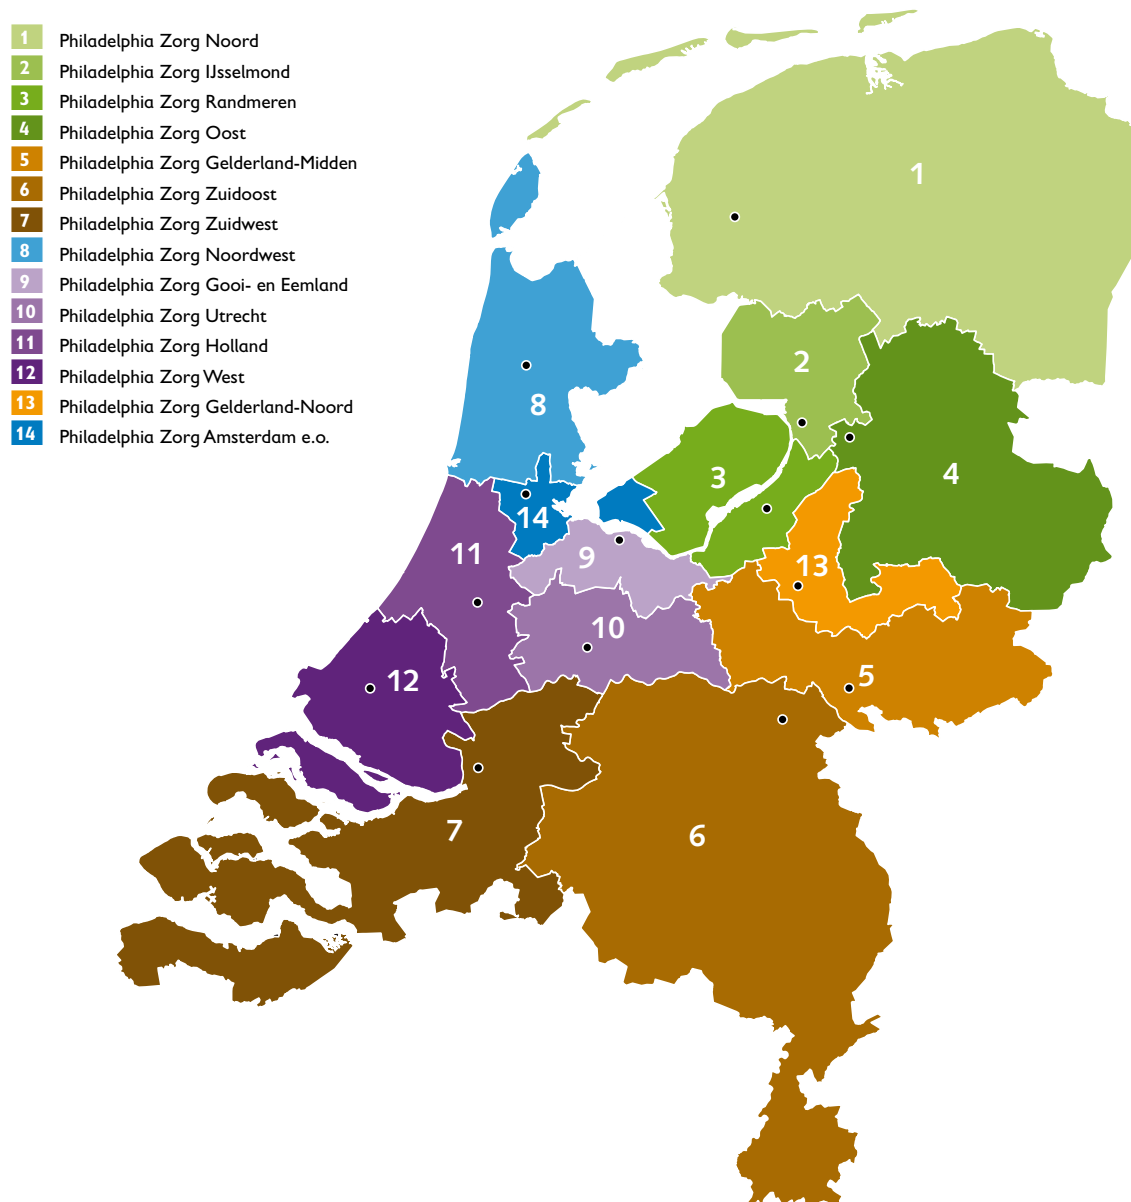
1 Philadelphia Zorg Noord
2 Philadelphia Zorg IJsselmond
3 Philadelphia Zorg Randmeren
4 Philadelphia Zorg Oost
5 Philadelphia Zorg Gelderland-Midden
6 Philadelphia Zorg Zuidoost
7 Philadelphia Zorg Zuidwest
8 Philadelphia Zorg Noordwest
9 Philadelphia Zorg Gooi- en Eemland
10 Philadelphia Zorg Utrecht
11 Philadelphia Zorg Holland
12 Philadelphia Zorg West
13 Philadelphia Zorg Gelderland-Noord
14 Philadelphia Zorg Amsterdam e.o.

1
2
8
3
4
14
9
11
13
10
12
5
7
6